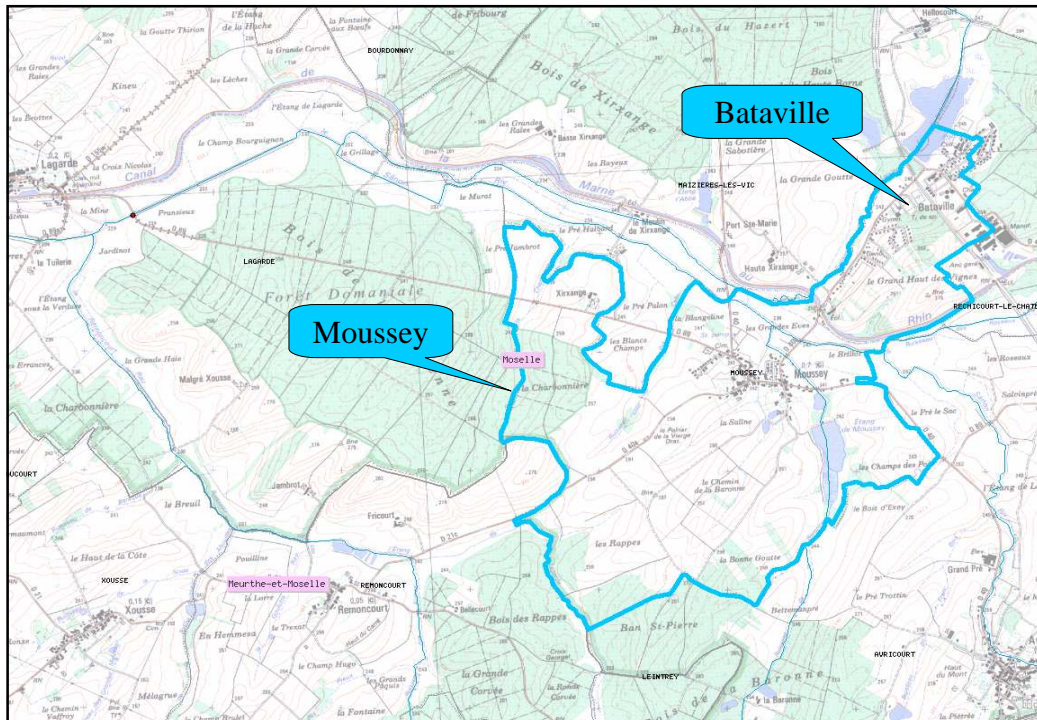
Bataville

Moussey

Moselle

Meurthe-et-Moselle

BOURDONNAY

LAGARDE

MAIZIERES-LES-VIC

MOUSSEY

RECHICOURT-LE-CHATEAU

XOUSSE

REMONCOURT

LEINTREY

AVRICOURT

Forêt Domaniale

Bois de Xirxange

Bois du Hazard

Lagarde

Xousse

Remoncourt

Moussey

Xirxange

Bataville

Canal

Marne

Rhin

le Charbonnière

la Charbonnière

le Breuil

les Rappes

Bois des Rappes

Ban St-Pierre

la Grande Corvée

la Baronne

la Bonne Goutte

les Champs des Pois

le Pré Palon

les Blancs Champs

Fricourt

Jambrot

le Pré Jambrot

le Pré Holland

Haute Xirxange

Port Ste-Marie

la Grande Goutte

le Grand Haut des Vignes

la Saline

Malgré Xousse

la Grande Haie

le Haut de la Côte

Pouilline

En Hemmesa

la Fontaine

le Champ Bourguignon

l'Etang de Lagarde

le Grillage

la Mine

Jardinot

la Tuilerie

Basse Xirxange

les Rayeux

le Murat